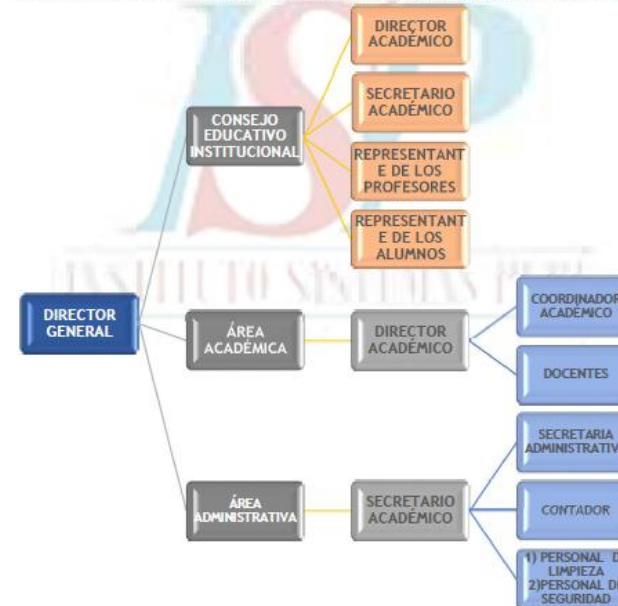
DIRECTOR ACADÉMICO

SECRETARIO ACADÉMICO

CONSEJO EDUCATIVO INSTITUCIONAL

REPRESENTANTE DE LOS PROFESORES

REPRESENTANTE DE LOS ALUMNOS

INSTITUTO SISTEMAS PERÚ

DIRECTOR GENERAL

ÁREA ACADÉMICA

DIRECTOR ACADÉMICO

COORDINADOR ACADÉMICO

DOCENTES

SECRETARIA ADMINISTRATIV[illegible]

ÁREA ADMINISTRATIVA

SECRETARIO ACADÉMICO

CONTADOR

1) PERSONAL D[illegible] LIMPIEZA
2)PERSONAL D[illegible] SEGURIDAD